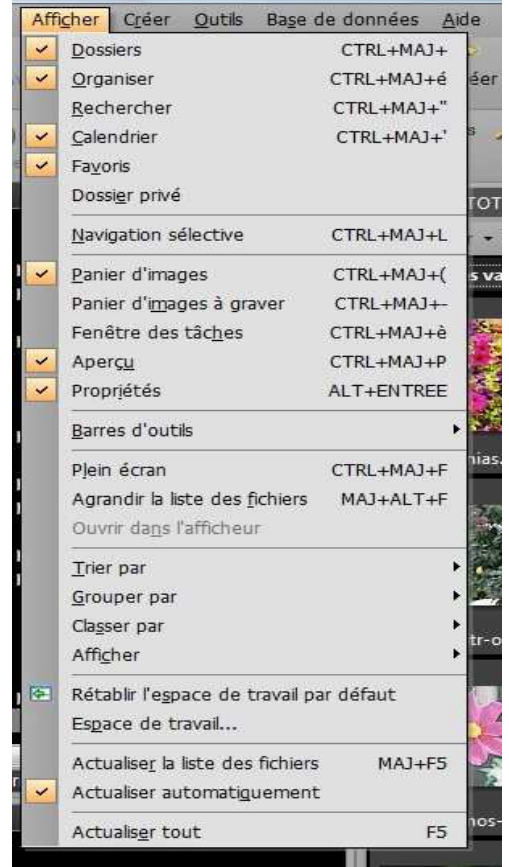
Afficher Créer Outils Base de données Aide

Dossiers CTRL+MAJ+
Organiser CTRL+MAJ+é
Rechercher CTRL+MAJ+"
Calendrier CTRL+MAJ+'
Favoris
Dossier privé

Navigation sélective CTRL+MAJ+L

Panier d'images CTRL+MAJ+(
Panier d'images à graver CTRL+MAJ+-
Fenêtre des tâches CTRL+MAJ+è
Aperçu CTRL+MAJ+P
Propriétés ALT+ENTREE

Barres d'outils

Plein écran CTRL+MAJ+F
Agrandir la liste des fichiers MAJ+ALT+F
Ouvrir dans l'afficheur

Trier par
Grouper par
Classer par
Afficher

Rétablir l'espace de travail par défaut
Espace de travail...

Actualiser la liste des fichiers MAJ+F5
Actualiser automatiquement

Actualiser tout F5

éer
TOT
s va
nias.
tr-o
nos-